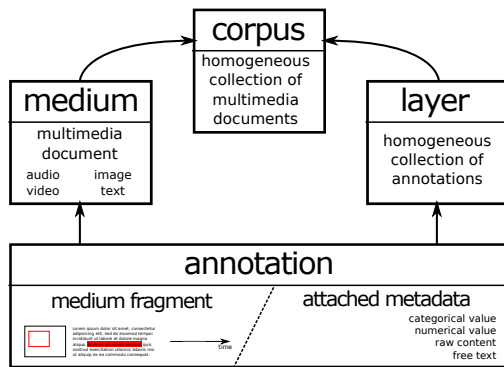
corpus

homogeneous collection of multimedia documents

medium

multimedia document

audio
video

image
text

layer

homogeneous collection of annotations

annotation

medium fragment

Lorem ipsum dolor sit amet, consectetur adipiscing elit, sed do eiusmod tempor incididunt ut labore et dolore magna aliqua. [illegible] quis nostrud exercitation ullamco laboris nisi ut aliquip ex ea commodo consequat.

time

attached metadata

categorical value
numerical value
raw content
free text